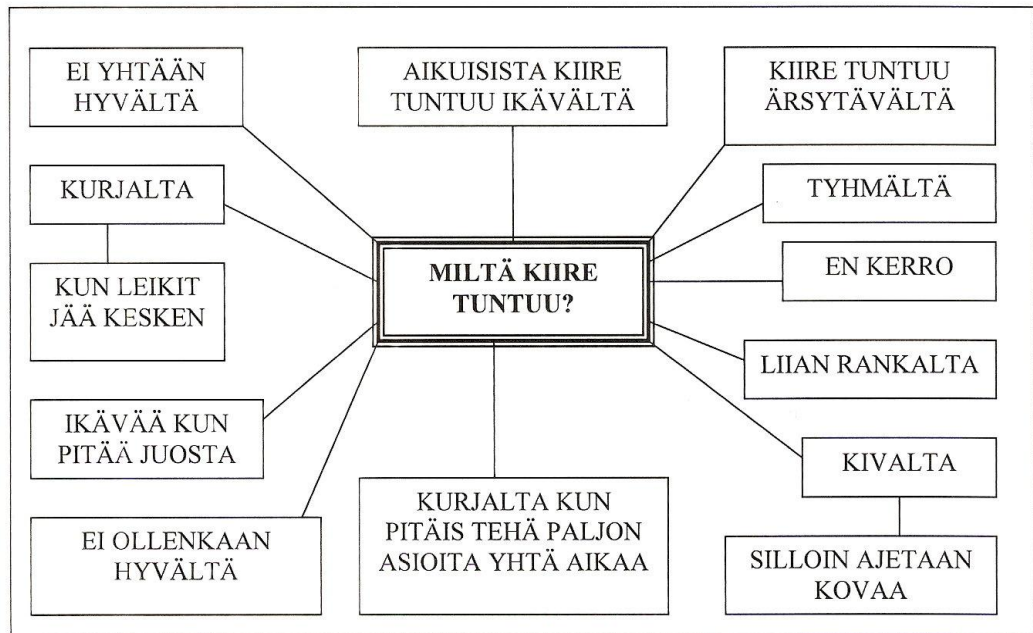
EI YHTÄÄN HYVÄLTÄ

AIKUISISTA KIIRE TUNTUU IKÄVÄLTÄ

KIIRE TUNTUU ÄRSYTÄVÄLTÄ

KURJALTA

KUN LEIKIT JÄÄ KESKEN

MILTÄ KIIRE TUNTUU?

TYHMÄLTÄ

EN KERRO

LIIAN RANKALTA

IKÄVÄÄ KUN PITÄÄ JUOSTA

KIVALTA

SILLOIN AJETAAN KOVAA

EI OLLENKAAN HYVÄLTÄ

KURJALTA KUN PITÄIS TEHÄ PALJON ASIOITA YHTÄ AIKAA